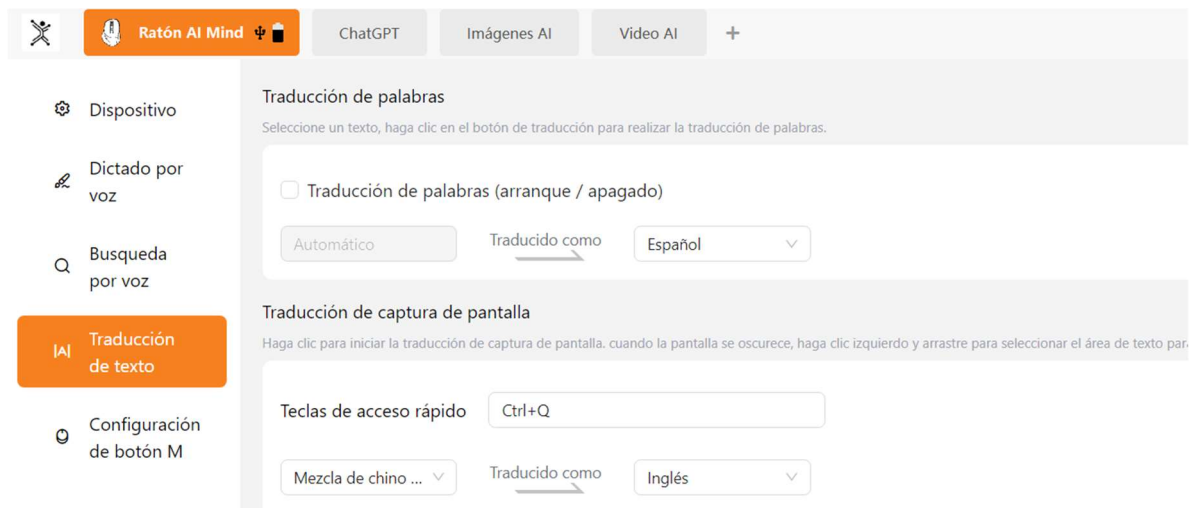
Ratón AI Mind

ChatGPT

Imágenes AI

Video AI

+

Dispositivo

Dictado por voz

Busqueda por voz

Traducción de texto

Configuración de botón M

Traducción de palabras

Seleccione un texto, haga clic en el botón de traducción para realizar la traducción de palabras.

Traducción de palabras (arranque / apagado)

Automático

Traducido como

Español

Traducción de captura de pantalla

Haga clic para iniciar la traducción de captura de pantalla. cuando la pantalla se oscurece, haga clic izquierdo y arrastre para seleccionar el área de texto para

Teclas de acceso rápido

Ctrl+Q

Mezcla de chino ...

Traducido como

Inglés